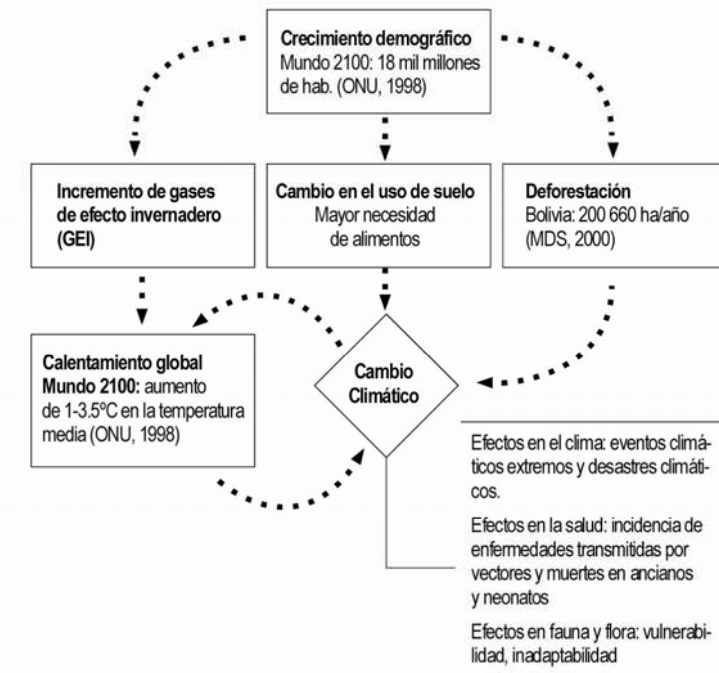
Crecimiento demográfico
Mundo 2100: 18 mil millones de hab. (ONU, 1998)

Incremento de gases de efecto invernadero (GEI)

Cambio en el uso de suelo
Mayor necesidad de alimentos

Deforestación
Bolivia: 200 660 ha/año (MDS, 2000)

Calentamiento global
Mundo 2100: aumento de 1-3.5ºC en la temperatura media (ONU, 1998)

Cambio Climático

Efectos en el clima: eventos climáticos extremos y desastres climáticos.

Efectos en la salud: incidencia de enfermedades transmitidas por vectores y muertes en ancianos y neonatos

Efectos en fauna y flora: vulnerabilidad, inadaptabilidad